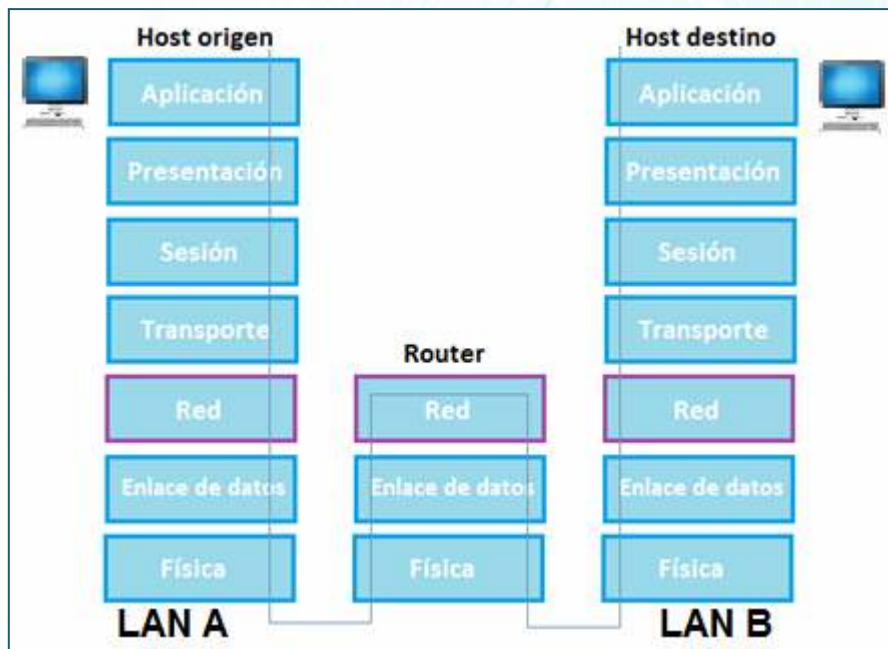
Host origen

Aplicación

Presentación

Sesión

Transporte

Red

Enlace de datos

Física

LAN A

Router

Red

Enlace de datos

Física

Host destino

Aplicación

Presentación

Sesión

Transporte

Red

Enlace de datos

Física

LAN B